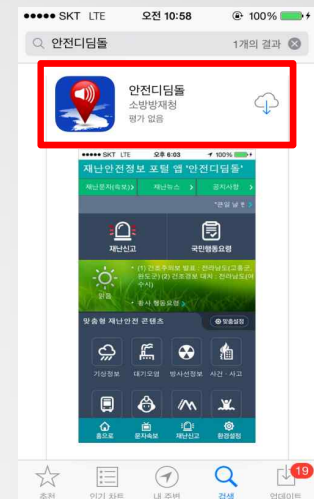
●●●●● SKT LTE 오전 10:58 100%

안전디딤돌 1개의 결과

안전디딤돌
소방방재청
평가 없음

●●●●● SKT LTE 오후 6:03 100%
재난안전정보 포털 앱 '안전디딤돌'
재난문자(최근) 재난뉴스 공지사항
재난신고 국민행동요령
(1) 건조주의보 발표 : 전라남도(고흥군, 완도군) (2) 건조경보 대치 : 전라남도(여수시)
맑음
맞춤형 재난안전 콘텐츠
맞춤설정
기상정보 대기오염 방사선정보 사건 · 사고
홈으로 문자속보 재난신고 환경설정

추천 인기 차트 내 주변 검색 업데이트 19